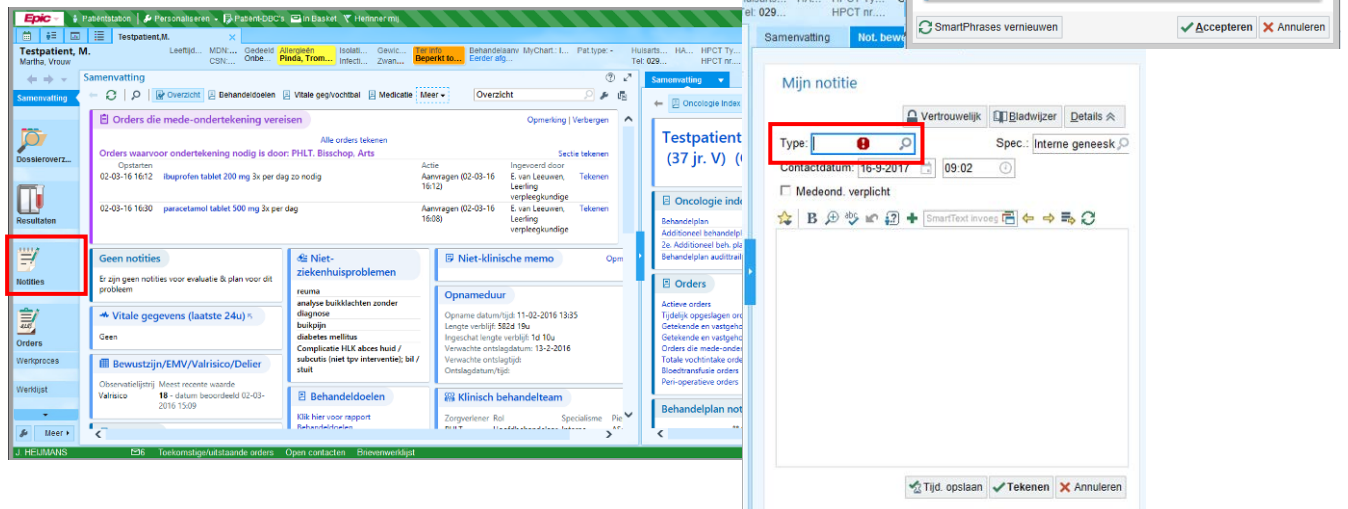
Epic Patiëntstation Personaliseren Patiënt-DBC's In Basket Herinner mij

Testpatient,M.

Testpatient, M.
Martha, Vrouw

Leeftijd... MDN:... CSN:... Gedeeld Onbe... Allergieën Pinda, Trom... Isolati... Infecti... Gewic... Zwan... Ter info Beperkt to... Behandelaanv Eerder afg... MyChart: I... Pat.type: - Huisarts... Tel: 029... HA... HPCT Ty... HPCT nr...

Samenvatting

Samenvatting

Overzicht Behandeldoelen Vitale geg/vochtbal Medicatie Meer Overzicht

Dossieroverz...

Resultaten

Notities

Orders

Werkproces

Werklijst

Meer

Orders die mede-ondertekening vereisen
Opmerking | Verbergen
Alle orders tekenen
Orders waarvoor ondertekening nodig is door: PHLT. Bisschop. Arts
Sectie tekenen

| Opstarten | | Actie | Ingevoerd door | |
|---|---|---|---|---|
| 02-03-16 16:12 | ibuprofen tablet 200 mg 3x per dag zo nodig | Aanvragen (02-03-16 16:12) | E. van Leeuwen, Leerling verpleegkundige | Tekenen |
| 02-03-16 16:30 | paracetamol tablet 500 mg 3x per dag | Aanvragen (02-03-16 16:08) | E. van Leeuwen, Leerling verpleegkundige | Tekenen |

Geen notities
Er zijn geen notities voor evaluatie & plan voor dit probleem

Vitale gegevens (laatste 24u)
Geen

Bewustzijn/EMV/Valrisico/Delier
Observatielijstrij Meest recente waarde
Valrisico 18 - datum beoordeeld 02-03-2016 15:09

Niet-ziekenhuisproblemen
reuma
analyse buikklachten zonder diagnose
buikpijn
diabetes mellitus
Complicatie HLK abces huid / subcutis (niet tpv interventie); bil / stuit

Behandeldoelen
Klik hier voor rapport
Behandeldoelen

Niet-klinische memo
Opm

Opnameduur
Opname datum/tijd: 11-02-2016 13:35
Lengte verblijf: 582d 19u
Ingeschat lengte verblijf: 1d 10u
Verwachte ontslagdatum: 13-2-2016
Verwachte ontslagtijd:
Ontslagdatum/tijd:

Klinisch behandelteam
Zorgverlener Rol Specialisme

Samenvatting
Oncologie Index
Testpatient
(37 jr. V)
Oncologie inde
Behandelplan
Additioneel behandelpl
2e. Additioneel beh. pla
Behandelplan audittrail
Orders
Actieve orders
Tijdelijk opgeslagen ord
Getekende en vastgeho
Getekende en vastgeho
Orders die mede-onder
Totale vochtintake orde
Bloedtransfusie orders
Peri-operatieve orders
Behandelplan not

J. HEIJMANS 6 Toekomstige/uitstaande orders Open contacten Brievenwerklijst

Tel: 029... HPCT nr...
SmartPhrases vernieuwen
Accepteren Annuleren
Samenvatting Not. bewe

Mijn notitie
Vertrouwelijk Bladwijzer Details
Type:
Spec.: Interne geneesk
Contactdatum: 16-9-2017 09:02
Medeond. verplicht
SmartText invoeg
Tijd. opslaan Tekenen Annuleren